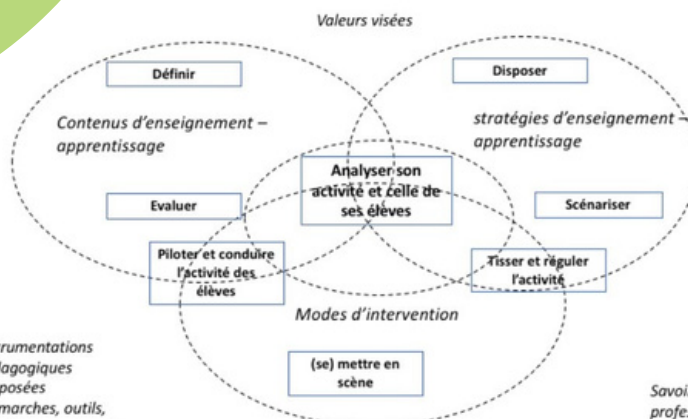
Valeurs visées

Définir

Disposer

Contenus d'enseignement – apprentissage

stratégies d'enseignement – apprentissage

Analyser son activité et celle de ses élèves

Evaluer

Scénariser

Piloter et conduire l'activité des élèves

Tisser et réguler l'activité

Modes d'intervention

(se) mettre en scène

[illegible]rumentations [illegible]lagogiques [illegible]posées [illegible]marches, outils,

Savoi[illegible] profe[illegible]